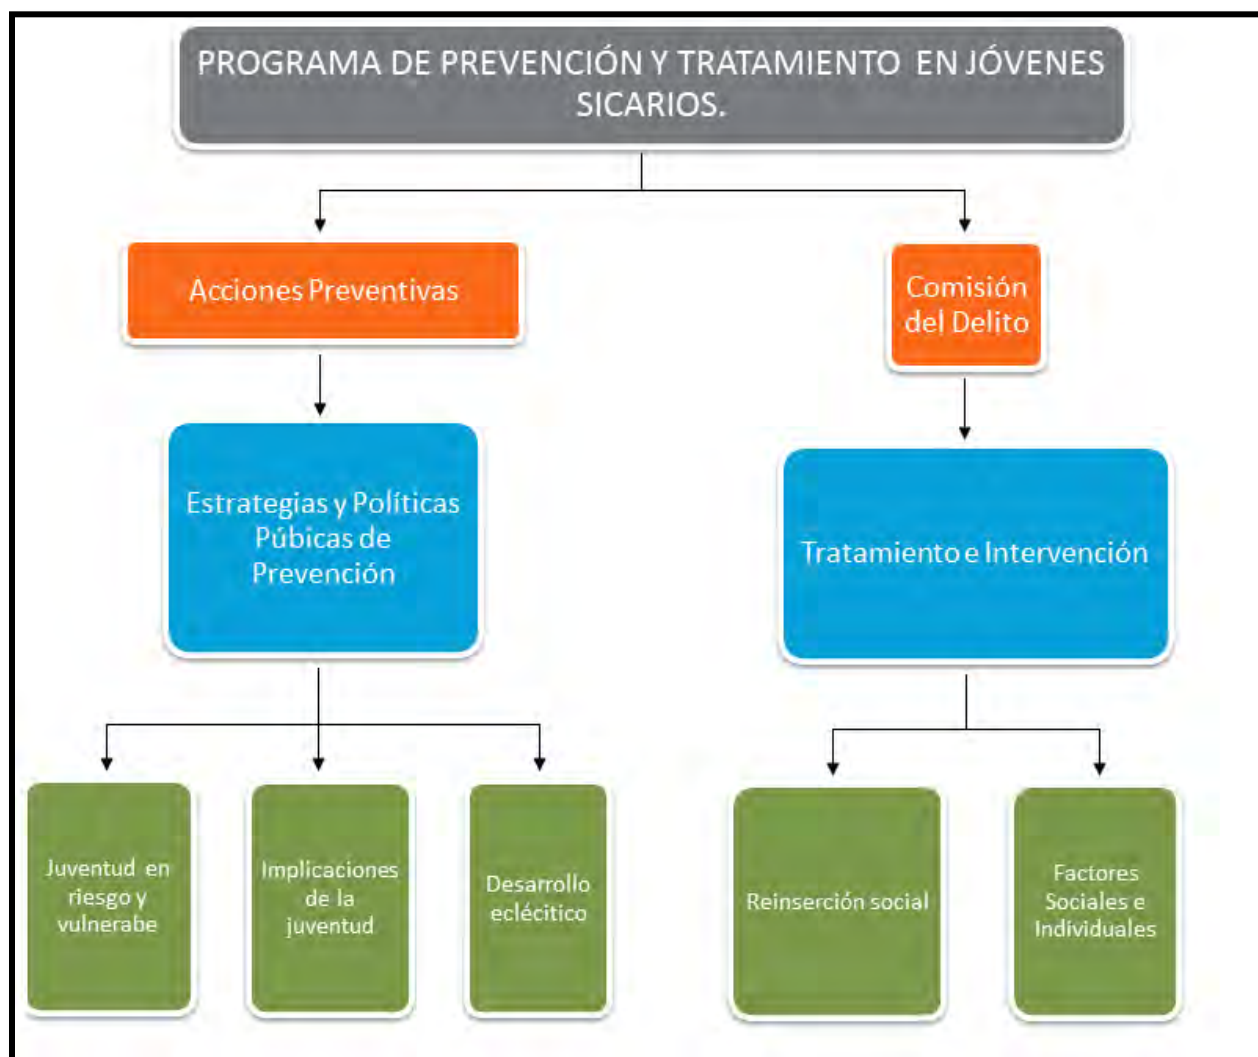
PROGRAMA DE PREVENCIÓN Y TRATAMIENTO EN JÓVENES SICARIOS.

Acciones Preventivas

Comisión del Delito

Estrategias y Políticas Púbicas de Prevención

Tratamiento e Intervención

Juventud en riesgo y vulnerabe

Implicaciones de la juventud

Desarrollo eclécitico

Reinserción social

Factores Sociales e Individuales